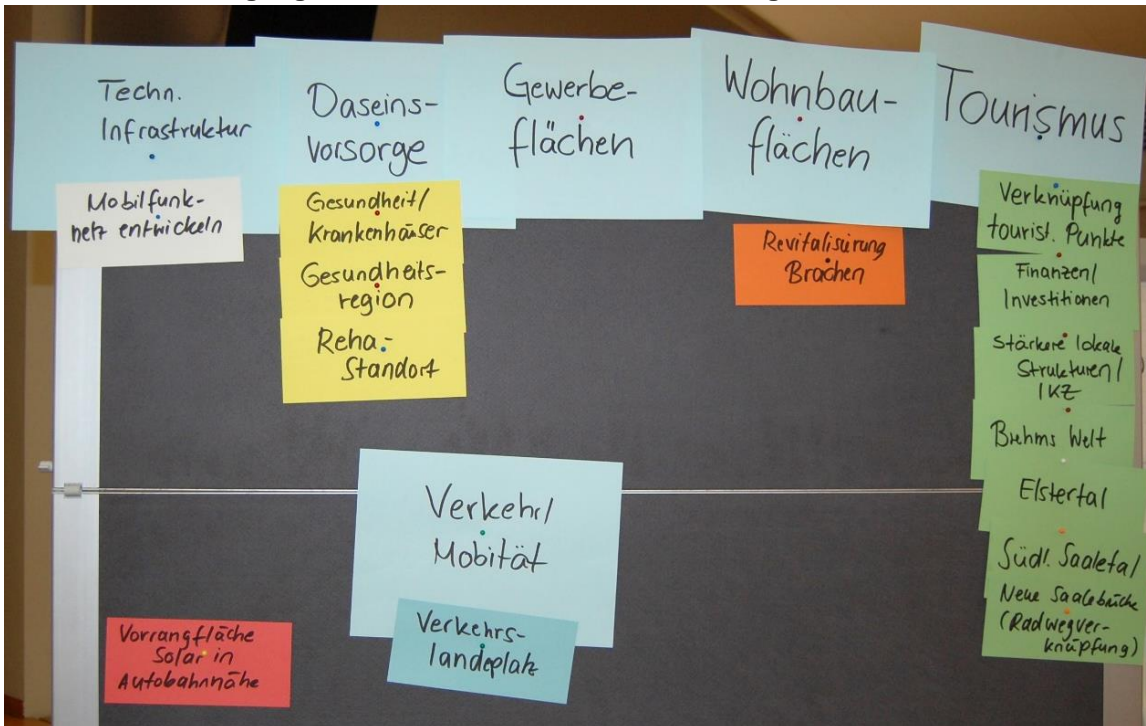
Techn. Infrastruktur

Mobilfunknetz entwickeln

Daseins-Vorsorge

Gesundheit/ Krankenhäuser

Gesundheitsregion

Reha-Standort

Gewerbeflächen

Wohnbauflächen

Revitalisierung Brachen

Tourismus

Verknüpfung tourist. Punkte

Finanzen/ Investitionen

Stärkere lokale Strukturen/ IKZ

Brehms Welt

Elstertal

Südl. Saaletal/

Neue Saalebrücke (Radwegverknüpfung)

Verkehr/ Mobität

Verkehrslandeplatz

Vorrangfläche Solar in Autobahnnähe